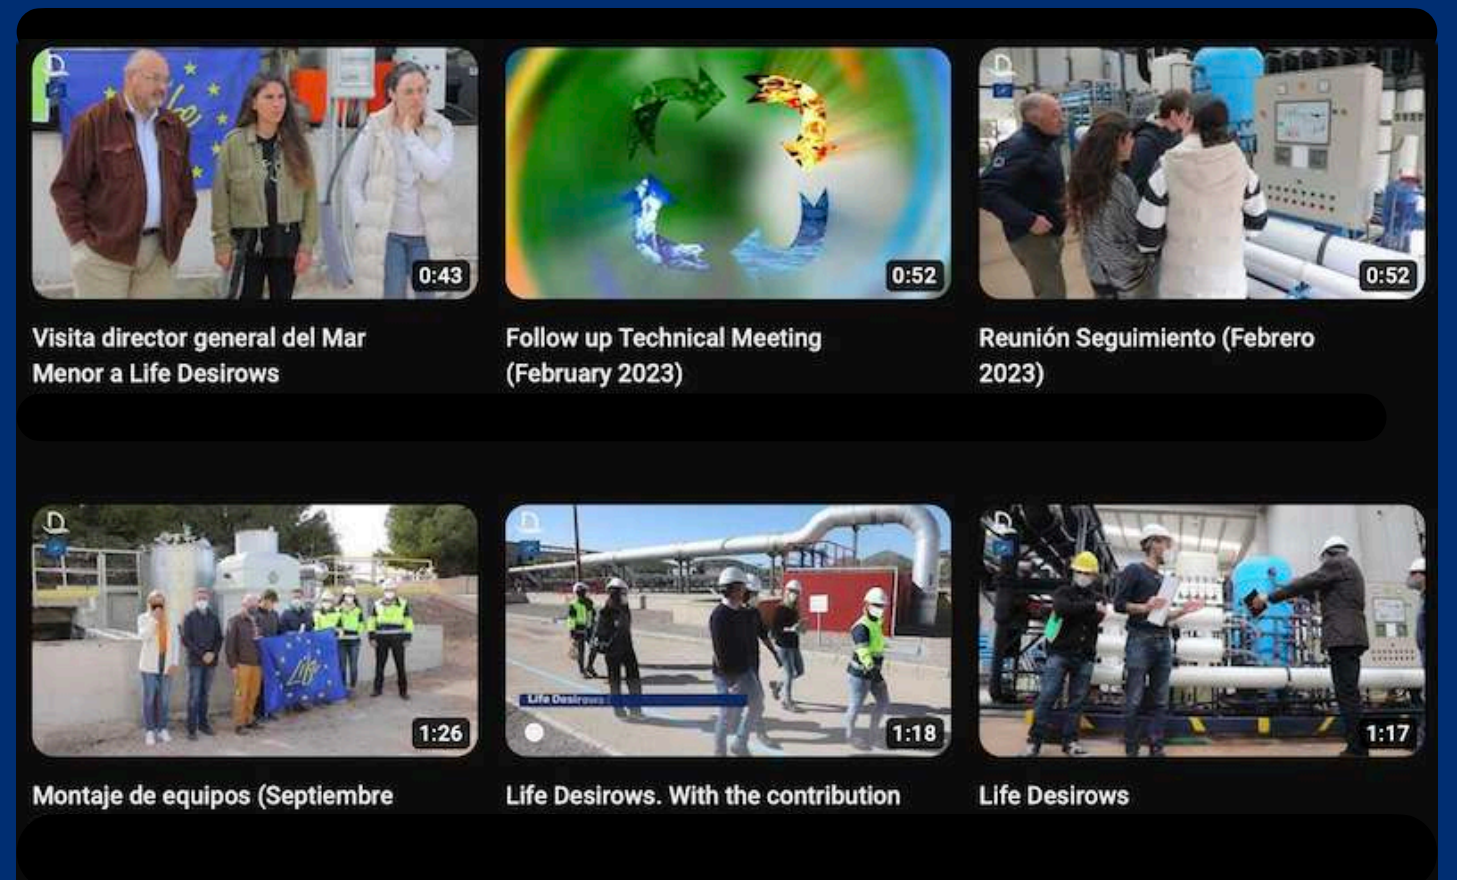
0:43
Visita director general del Mar Menor a Life Desirows

0:52
Follow up Technical Meeting (February 2023)

0:52
Reunión Seguimiento (Febrero 2023)

1:26
Montaje de equipos (Septiembre

Life Desirows
1:18
Life Desirows. With the contribution

1:17
Life Desirows